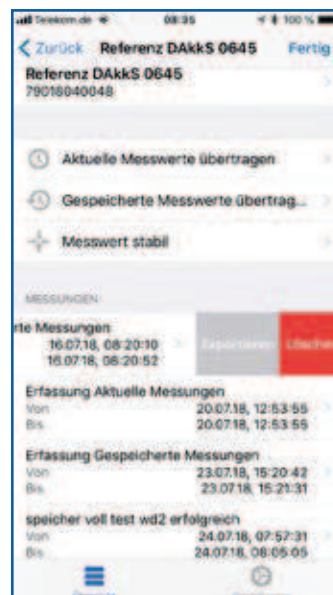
Telekom.de 08:35 100 %

< Zurück Referenz DAkkS 0645 Fertig

Referenz DAkkS 0645
79018040048

Aktuelle Messwerte übertragen

Gespeicherte Messwerte übertrag...

Messwert stabil

MESSUNGEN

rte Messungen
16.07.18, 08:20:10
16.07.18, 08:20:52

Exportieren Löschen

Erfassung Aktuelle Messungen
Von 20.07.18, 12:53:55
Bis 20.07.18, 12:53:55

Erfassung Gespeicherte Messungen
Von 23.07.18, 15:20:42
Bis 23.07.18, 15:21:31

speicher voll test wd2 erfolgreich
Von 24.07.18, 07:57:31
Bis 24.07.18, 08:05:05

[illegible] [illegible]